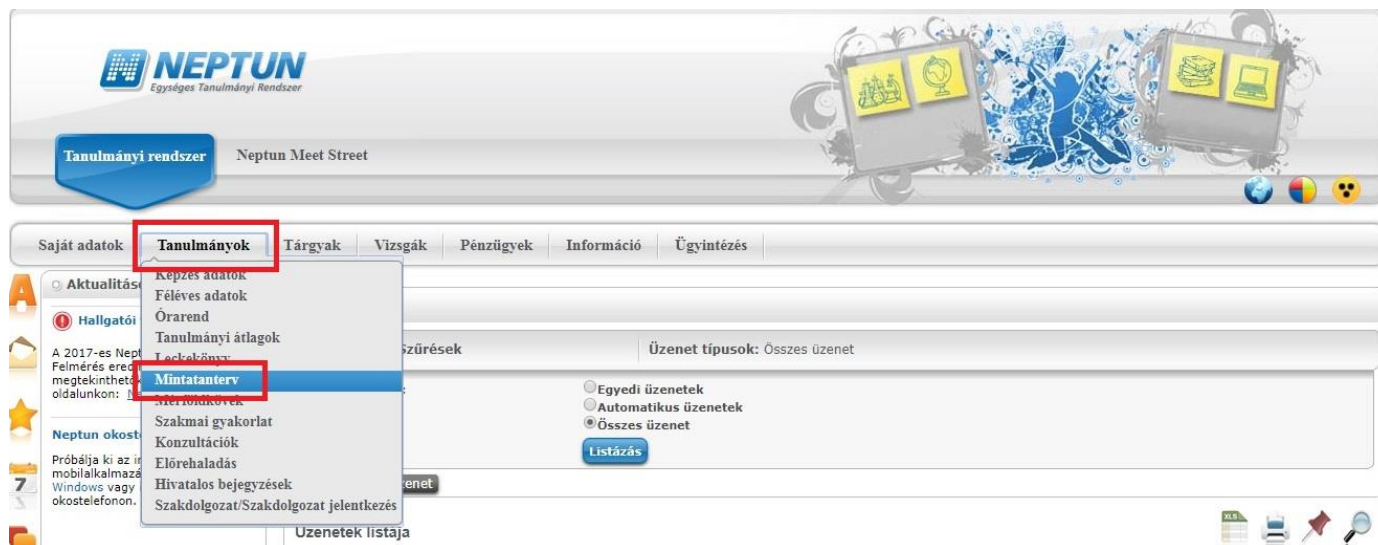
NEPTUN
Egységes Tanulmányi Rendszer

Tanulmányi rendszer
Neptun Meet Street

Saját adatok
Tanulmányok
Tárgyak
Vizsgák
Pénzügyek
Információ
Ügyintézés

Aktualitás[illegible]

Hallgatói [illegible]

A 2017-es Nept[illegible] Felmérés ered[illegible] megtekinthető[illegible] oldalunkon: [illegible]

Neptun okost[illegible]

Próbálja ki az i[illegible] mobilalkalmazá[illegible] Windows vagy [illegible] okostelefonon.

7

Képzés adatok
Féléves adatok
Órarend
Tanulmányi átlagok
Leckekönyv
Mintatanterv
Mérföldkövek
Szakmai gyakorlat
Konzultációk
Előrehaladás
Hivatalos bejegyzések
Szakdolgozat/Szakdolgozat jelentkezés

Szűrések
Üzenet típusok: Összes üzenet

Egyedi üzenetek
Automatikus üzenetek
Összes üzenet
Listázás

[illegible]enet

Üzenetek listája

XLS